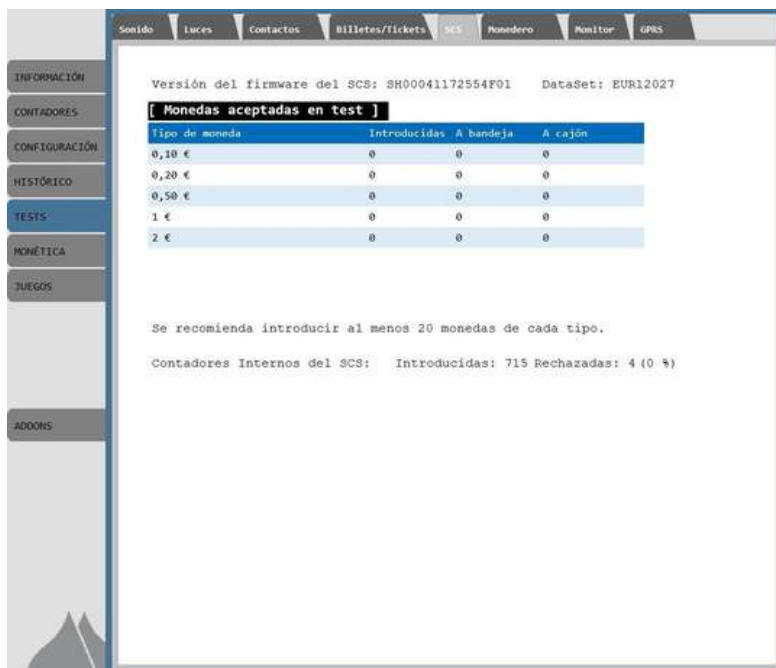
Sonido | Luces | Contactos | Billetes/Tickets | SCS | Monedero | Monitor | GPRS

INFORMACIÓN
CONTADORES
CONFIGURACIÓN
HISTÓRICO
TESTS
MONÉTICA
JUEGOS

ADDONS

Versión del firmware del SCS: SH00041172554F01 DataSet: EUR12027

[ Monedas aceptadas en test ]

| Tipo de moneda | Introducidas | A bandeja | A cajón |
|---|---|---|---|
| 0,10 € | 0 | 0 | 0 |
| 0,20 € | 0 | 0 | 0 |
| 0,50 € | 0 | 0 | 0 |
| 1 € | 0 | 0 | 0 |
| 2 € | 0 | 0 | 0 |

Se recomienda introducir al menos 20 monedas de cada tipo.

Contadores Internos del SCS: Introducidas: 715 Rechazadas: 4 (0 %)